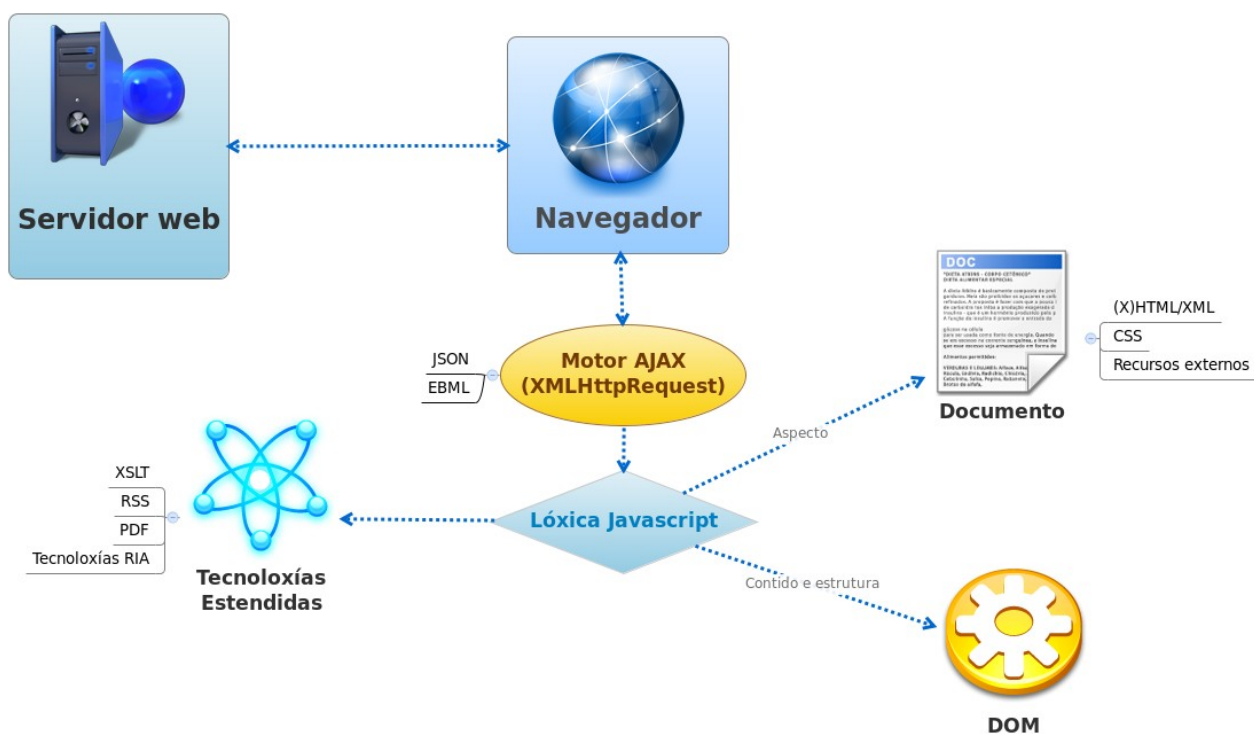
Servidor web

Navegador

JSON
EBML

Motor AJAX (XMLHttpRequest)

DOC

Documento

(X)HTML/XML
CSS
Recursos externos

Aspecto

XSLT
RSS
PDF
Tecnoloxías RIA

Tecnoloxías Estendidas

Lóxica Javascript

Contido e estrutura

DOM